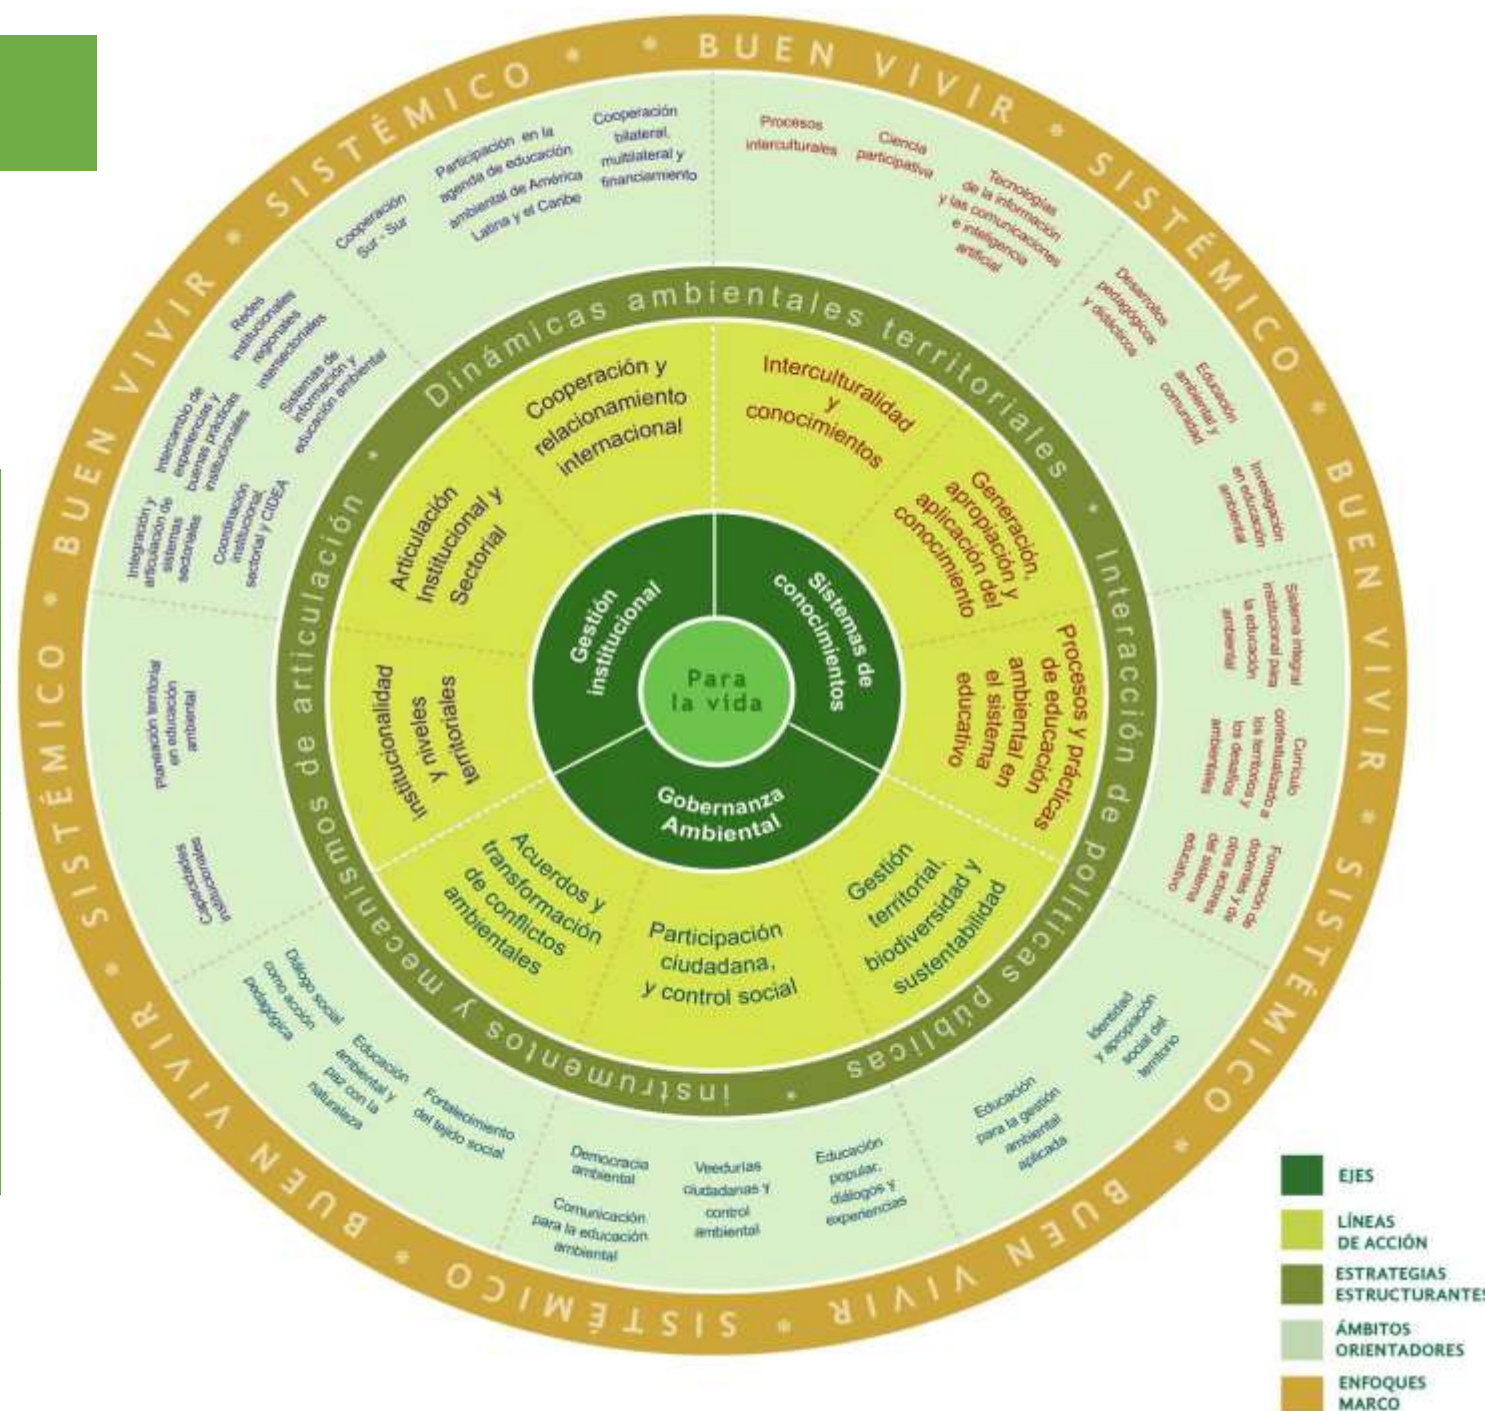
BUEN VIVIR • SISTÉMICO • BUEN VIVIR • SISTÉMICO • BUEN VIVIR • SISTÉMICO • BUEN VIVIR • SISTÉMICO • BUEN VIVIR • SISTÉMICO

Para la vida

Gestión institucional

Sistemas de conocimientos

Gobernanza Ambiental

Cooperación y relacionamiento internacional

Interculturalidad y conocimientos

Generación, apropiación y aplicación del conocimiento

Procesos y prácticas de educación ambiental en el sistema educativo

Gestión territorial, biodiversidad y sustentabilidad

Participación ciudadana, y control social

Acuerdos y transformación de conflictos ambientales

Institucionalidad y niveles territoriales

Articulación Institucional y Sectorial

Dinámicas ambientales territoriales • Interacción de políticas públicas • Instrumentos y mecanismos de articulación

Cooperación Sur - Sur

Participación en la agenda de educación ambiental de América Latina y el Caribe

Cooperación bilateral, multilateral y financiamiento

Procesos interculturales

Ciencia participativa

Tecnologías de la información y las comunicaciones e inteligencia artificial

Desarrollos pedagógicos y didácticos

Educación ambiental y comunidad

Investigación en educación ambiental

Sistema integral institucional para la educación ambiental

Currículo contextualizado a los territorios y los desafíos ambientales

Formación de docentes y de otros actores del sistema educativo

Identidad y apropiación social del territorio

Educación para la gestión ambiental aplicada

Educación popular, diálogos y experiencias

Veedurías ciudadanas y control ambiental

Democracia ambiental

Comunicación para la educación ambiental

Fortalecimiento del tejido social

Educación ambiental y paz con la naturaleza

Diálogo social como acción pedagógica

Capacidades institucionales

Planeación territorial en educación ambiental

Integración y articulación de sistemas sectoriales

Coordinación institucional, sectorial y CIDEA

Intercambio de experiencias y buenas prácticas institucionales

Redes institucionales regionales intersectoriales

Sistemas de información y educación ambiental

EJES

LÍNEAS DE ACCIÓN

ESTRATEGIAS ESTRUCTURANTES

ÁMBITOS ORIENTADORES

ENFOQUES MARCO